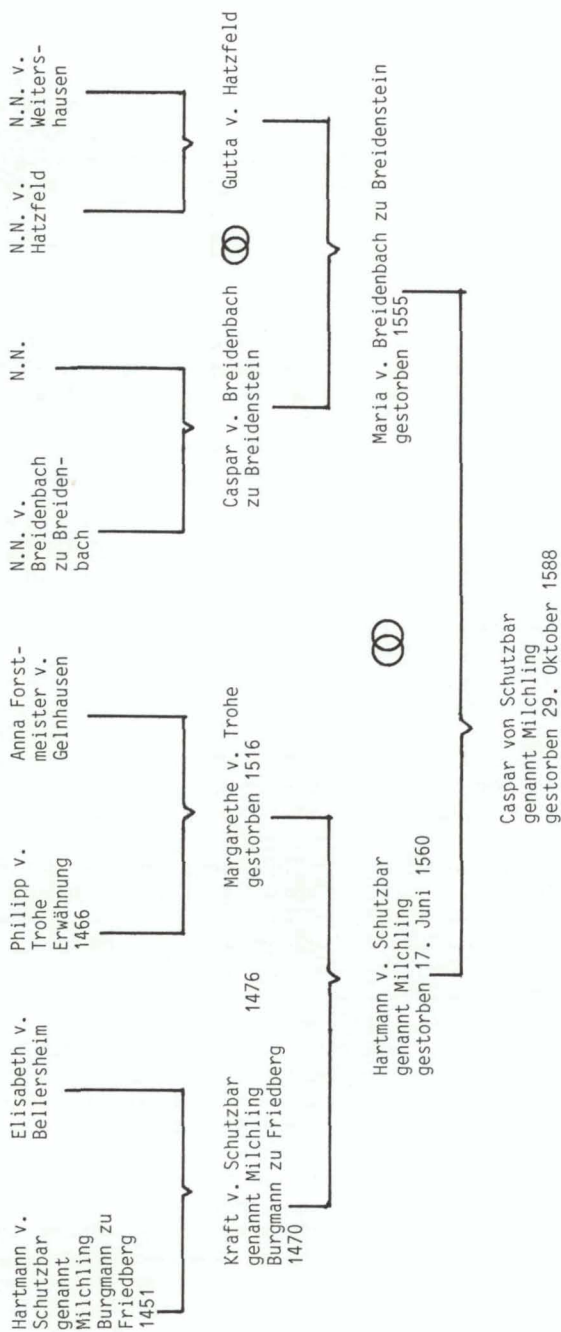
Hartmann v. Schutzbar genannt Milchling Burgmann zu Friedberg 1451

Elisabeth v. Bellersheim

Philipp v. Trohe Erwähnung 1466

Anna Forstmeister v. Gelnhausen

N.N. v. Breidenbach zu Breidenbach

N.N.

N.N. v. Hatzfeld

N.N. v. Weitershausen

Kraft v. Schutzbar genannt Milchling Burgmann zu Friedberg 1470

1476

Margarethe v. Trohe gestorben 1516

Caspar v. Breidenbach zu Breidenstein

Gutta v. Hatzfeld

Hartmann v. Schutzbar genannt Milchling gestorben 17. Juni 1560

Maria v. Breidenbach zu Breidenstein gestorben 1555

Caspar von Schutzbar genannt Milchling gestorben 29. Oktober 1588